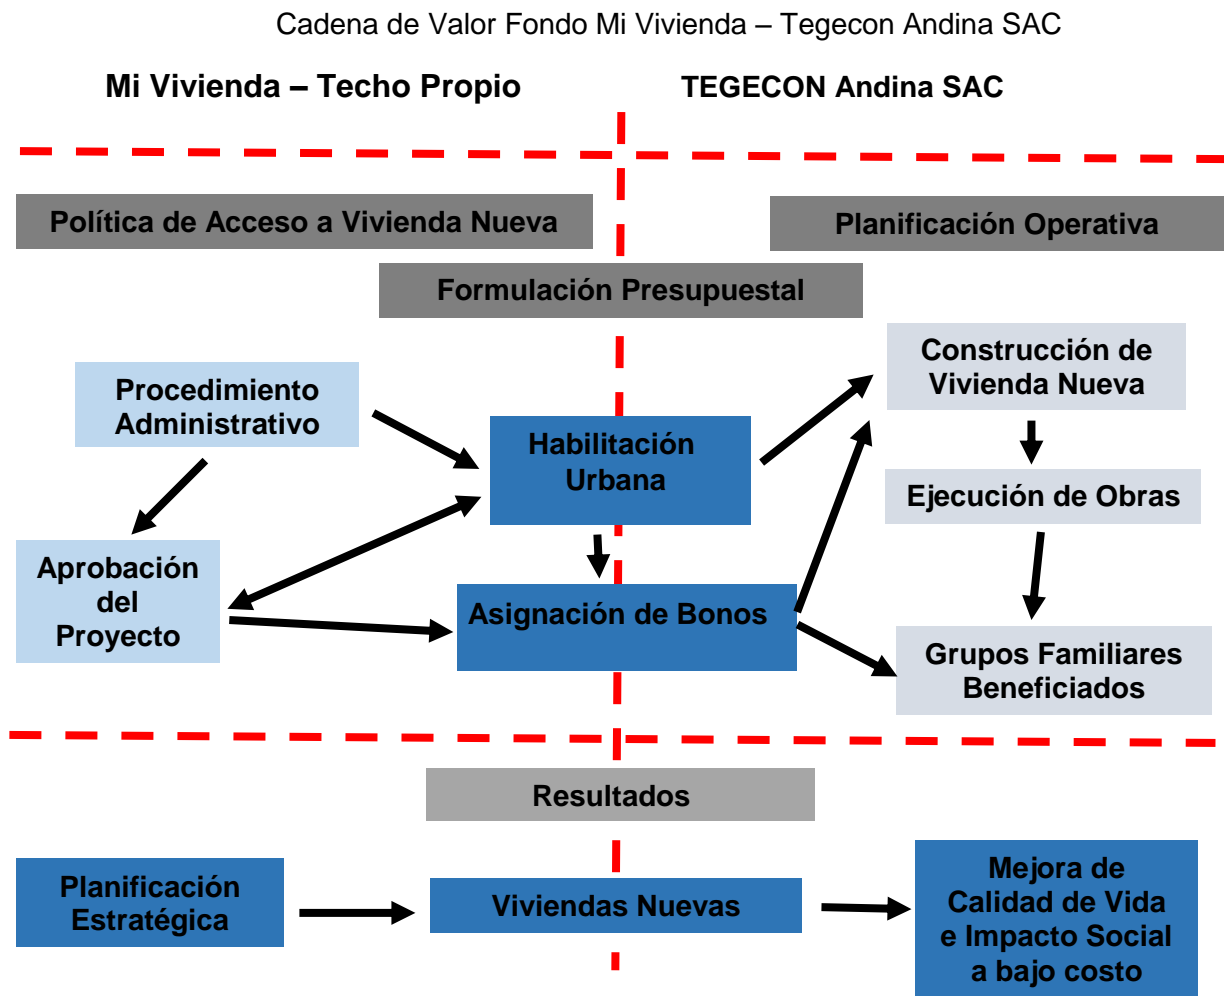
Cadena de Valor Fondo Mi Vivienda – Tegecon Andina SAC

Mi Vivienda – Techo Propio

TEGECON Andina SAC

Política de Acceso a Vivienda Nueva

Planificación Operativa

Formulación Presupuestal

Procedimiento Administrativo

Construcción de Vivienda Nueva

Habilitación Urbana

Ejecución de Obras

Aprobación del Proyecto

Asignación de Bonos

Grupos Familiares Beneficiados

Resultados

Planificación Estratégica

Viviendas Nuevas

Mejora de Calidad de Vida e Impacto Social a bajo costo